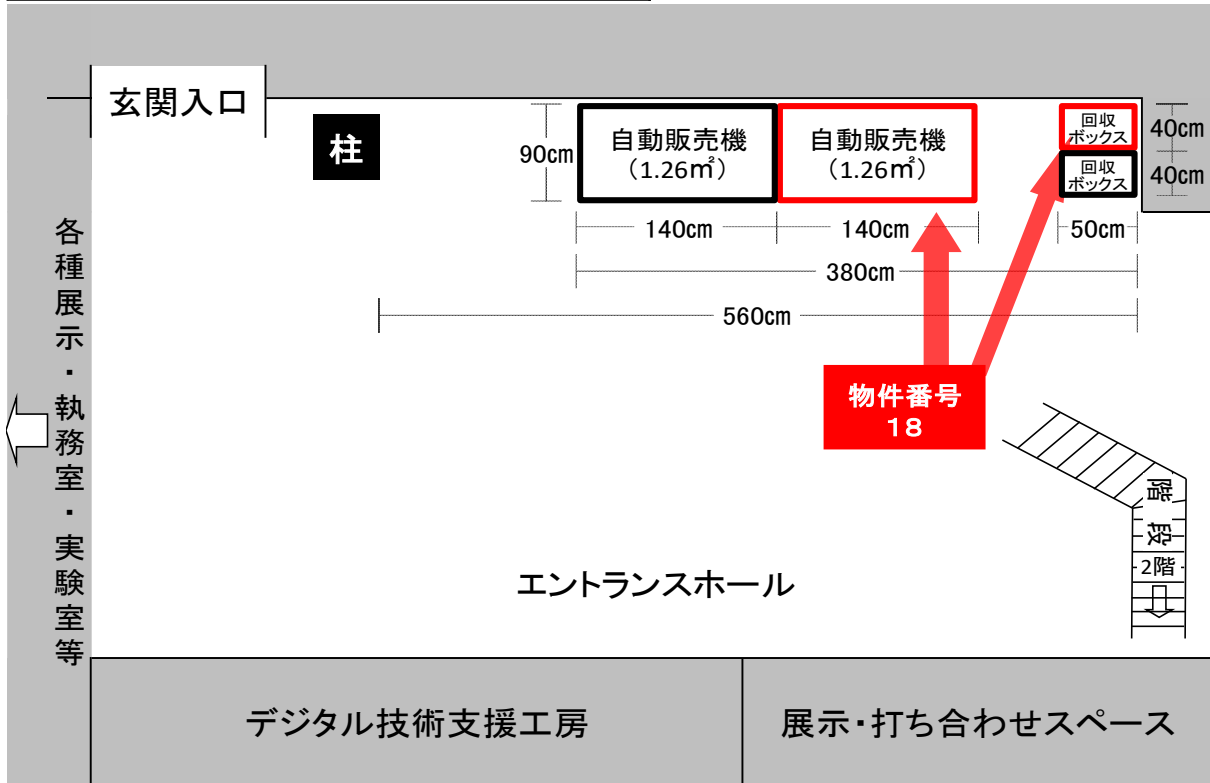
玄関入口

柱

90cm

自動販売機
（1.26㎡）

自動販売機
（1.26㎡）

回収
ボックス

回収
ボックス

40cm
40cm

140cm
140cm
50cm
380cm
560cm

物件番号
18

各種展示・執務室・実験室等

階段
2階

エントランスホール

デジタル技術支援工房

展示・打ち合わせスペース